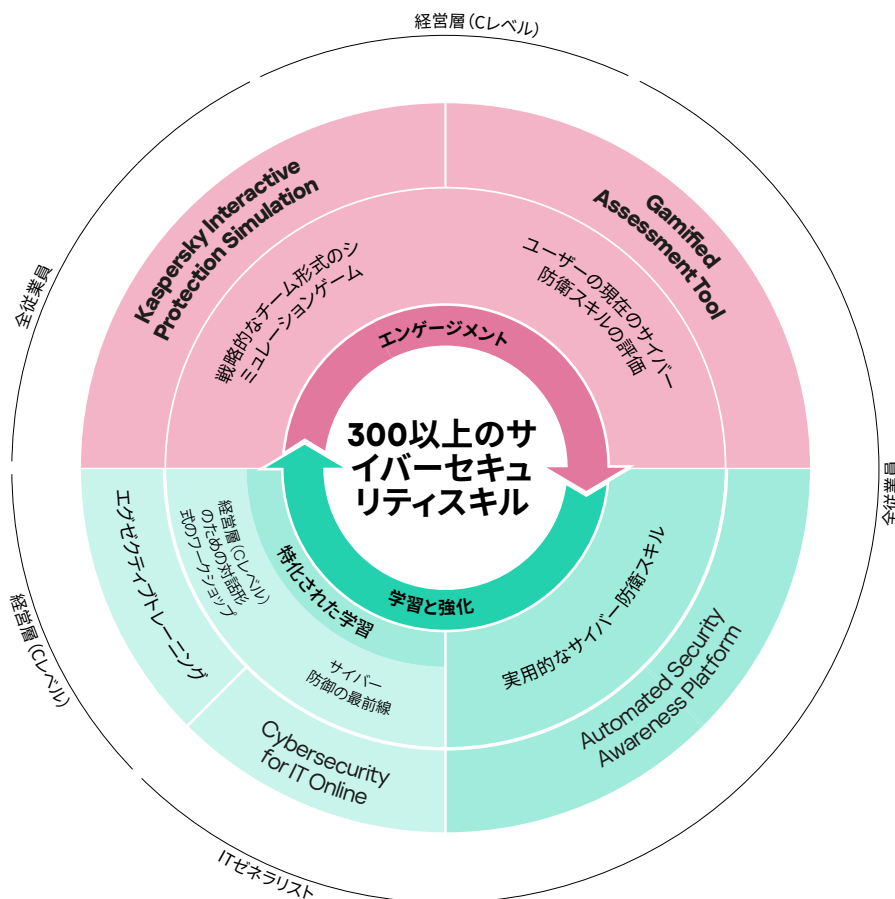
経営層（Cレベル）

全従業員

Kaspersky Interactive Protection Simulation

戦略的なチーム形式のシミュレーションゲーム

Gamified Assessment Tool

ユーザーの現在のサイバー防衛スキルの評価

全従業員

エンゲージメント

300以上のサイバーセキュリティスキル

学習と強化

特化された学習

エグゼクティブトレーニング

経営層（Cレベル）のための対話形式のワークショップ

サイバー防御の最前線

実用的なサイバー防衛スキル

Automated Security Awareness Platform

Cybersecurity for IT Online

経営層（Cレベル）

ITゼネラリスト